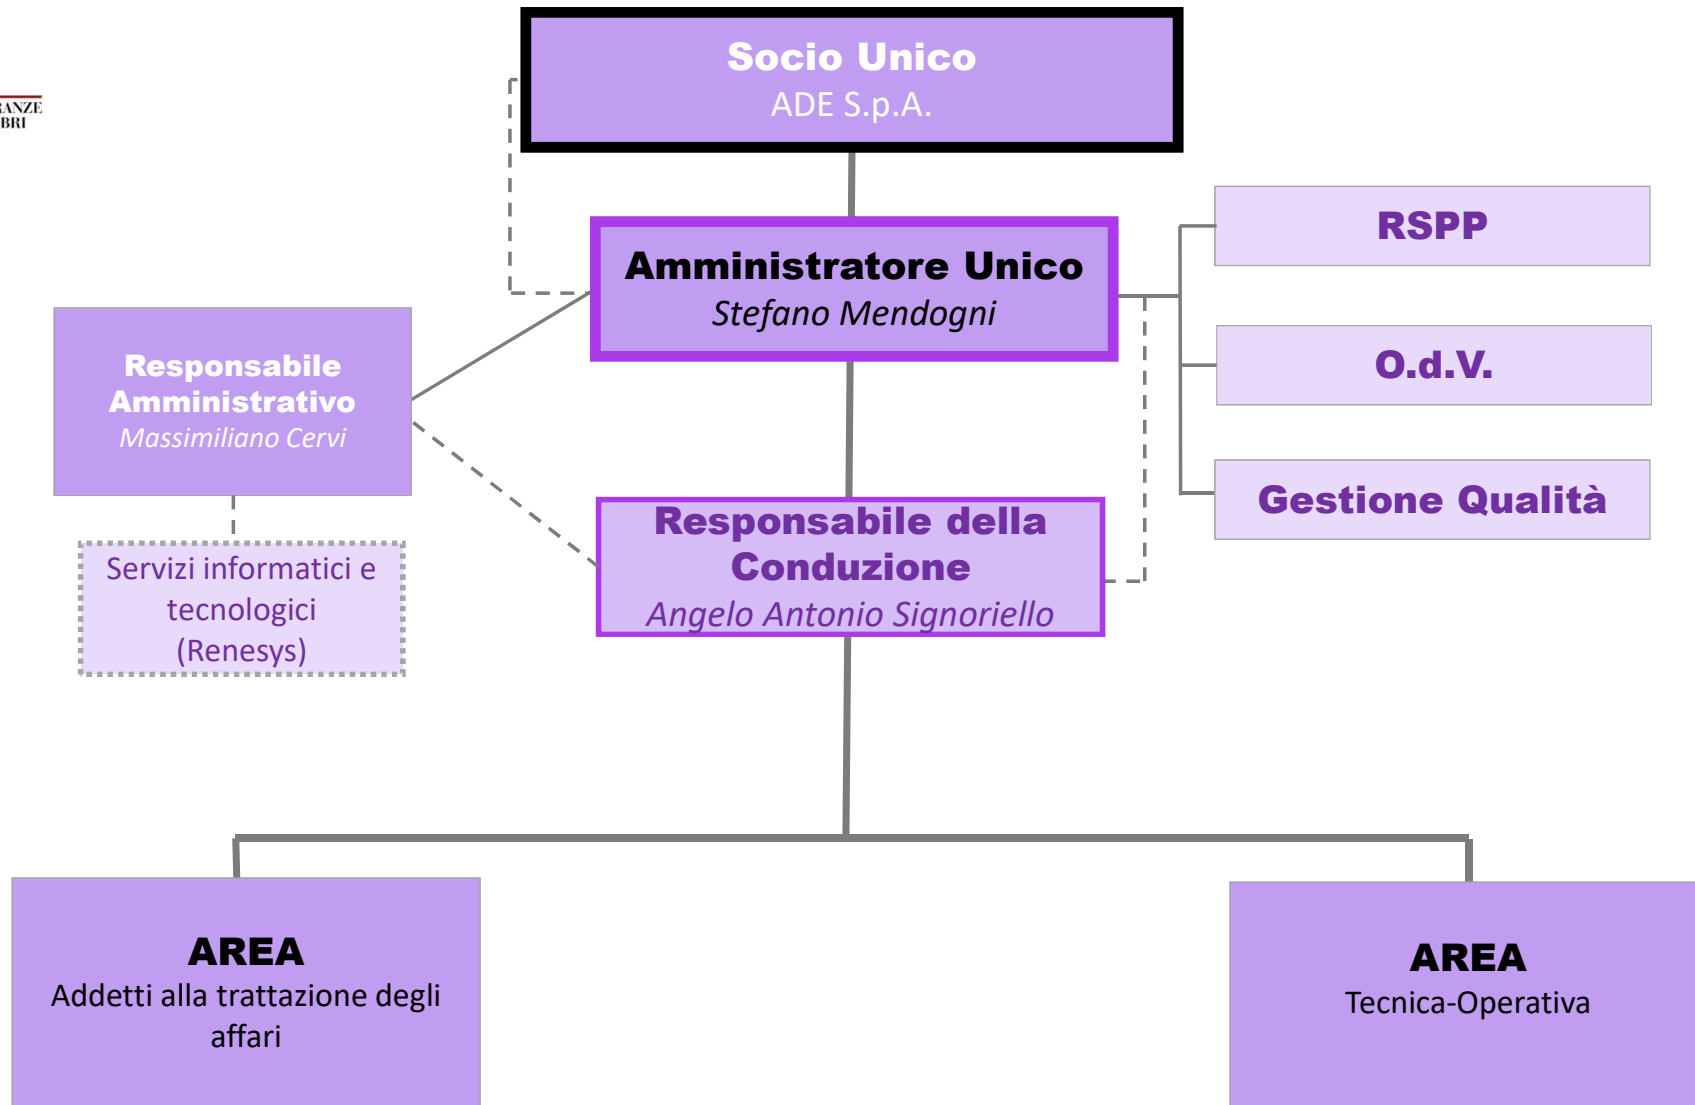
ANZE
BRI

Socio Unico
ADE S.p.A.

Amministratore Unico
Stefano Mendogni

RSPP

O.d.V.

Gestione Qualità

Responsabile Amministrativo
Massimiliano Cervi

Servizi informatici e tecnologici
(Renesys)

Responsabile della Conduzione
Angelo Antonio Signoriello

AREA
Addetti alla trattazione degli affari

AREA
Tecnica-Operativa